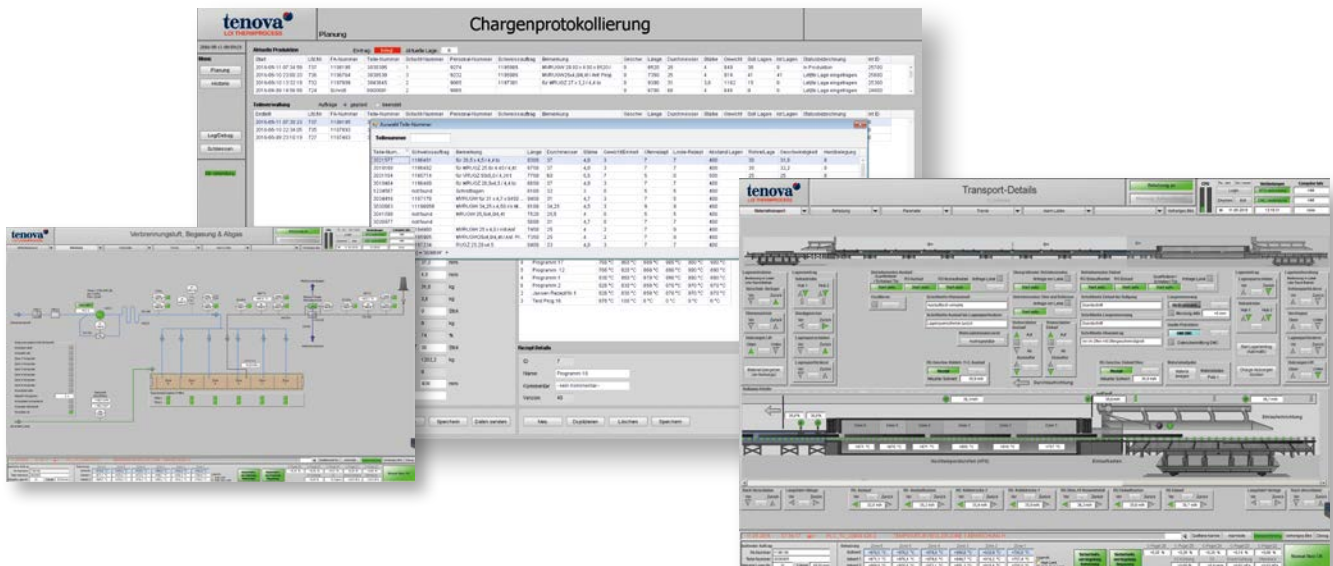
tenova
LOI THERMPROCESS
Planung
Chargenprotokollierung

Planung
Historie
Log/Debug
Schliessen

Aktuelle Produktion
Teileverwaltung
Auswahl Teile-Nummer
Teilenummer

Programm 17
Programm 12
Programm 1
Programm 2
Januar-Rezept
Test Prog 16

Rezept-Details
ID 7
Name Programm 10
Kommentar
Version 43

Speichern
Daten senden
Neu
Duplizieren
Löschen
Speichern

tenova
Verbrennungsluft, Begasung & Abgas

tenova
LOI THERMPROCESS
Transport-Details

Einschwenken
Einschwenkung
Hochtemperaturofen
Kühlkammer